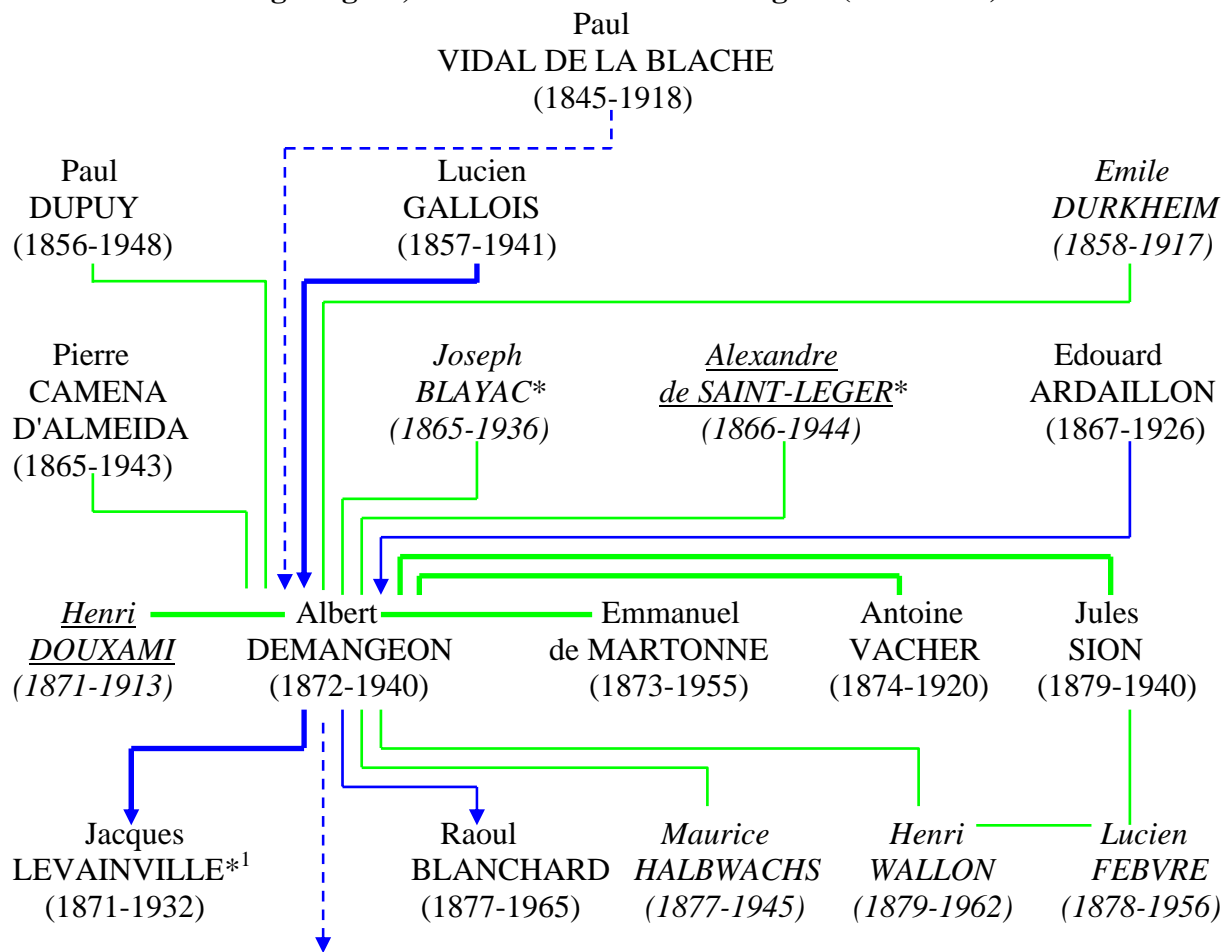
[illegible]

Paul
VIDAL DE LA BLACHE
(1845-1918)

Paul
DUPUY
(1856-1948)

Lucien
GALLOIS
(1857-1941)

*Emile*
*DURKHEIM*
*(1858-1917)*

Pierre
CAMENA
D'ALMEIDA
(1865-1943)

*Joseph*
*BLAYAC*\*
*(1865-1936)*

*Alexandre*
*de SAINT-LEGER*\*
*(1866-1944)*

Edouard
ARDAILLON
(1867-1926)

*Henri*
*DOUXAMI*
*(1871-1913)*

Albert
DEMANGEON
(1872-1940)

Emmanuel
de MARTONNE
(1873-1955)

Antoine
VACHER
(1874-1920)

Jules
SION
(1879-1940)

Jacques
LEVAINVILLE*$^1$
(1871-1932)

Raoul
BLANCHARD
(1877-1965)

*Maurice*
*HALBWACHS*
*(1877-1945)*

*Henri*
*WALLON*
*(1879-1962)*

*Lucien*
*FEBVRE*
*(1878-1956)*